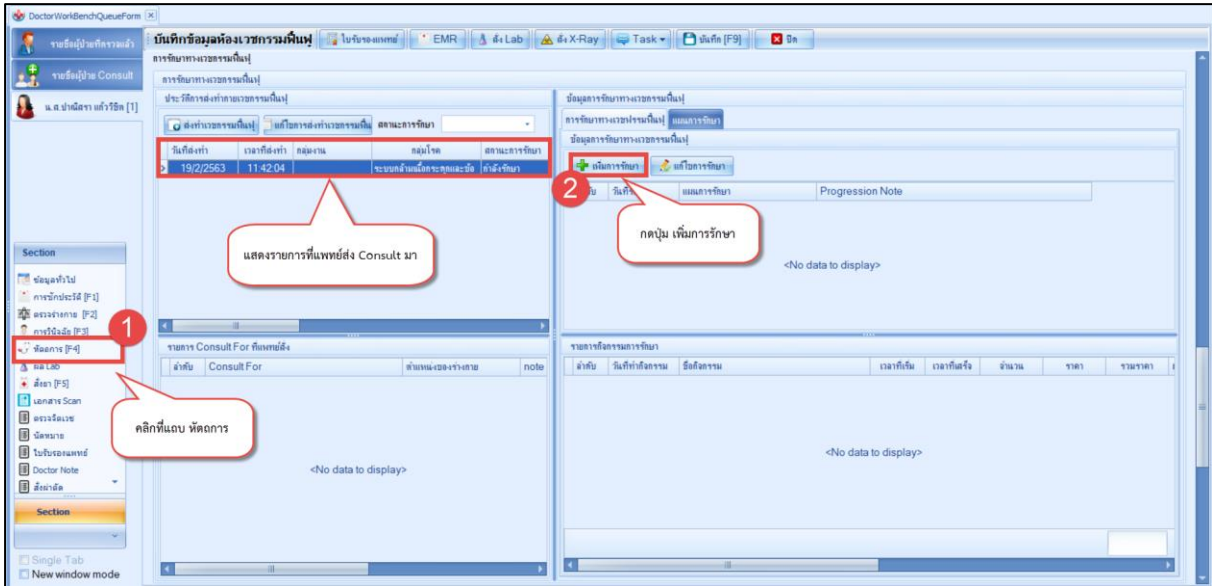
DoctorWorkBenchQueueForm

รายชื่อผู้ป่วยที่ตรวจแล้ว
รายชื่อผู้ป่วย Consult
น.ส.ปาณิสรา แก้วใจ [1]

บันทึกข้อมูลห้องเวชกรรมฟื้นฟู | ใบรับรองแพทย์ | EMR | สั่ง Lab | สั่ง X-Ray | Task | บันทึก [F9] | ปิด

การรักษาทางเวชกรรมฟื้นฟู
การรักษาทางเวชกรรมฟื้นฟู
ประวัติการส่งทำกายเวชกรรมฟื้นฟู
ส่งทำเวชกรรมฟื้นฟู | แก้ไขการส่งทำเวชกรรมฟื้นฟู | สถานะการรักษา

| วันที่ส่งทำ | เวลาที่ส่งทำ | กลุ่มงาน | กลุ่มโรค | สถานะการรักษา |
|---|---|---|---|---|
| 19/2/2563 | 11:42:04 | | ระบบกล้ามเนื้อกระดูกและข้อ | กำลังรักษา |

แสดงรายการที่แพทย์ส่ง Consult มา

รายการ Consult For ที่แพทย์สั่ง
| ลำดับ | Consult For | ตำแหน่งของร่างกาย | note |
|---|---|---|---|

<No data to display>

ข้อมูลการรักษาทางเวชกรรมฟื้นฟู
การรักษาทางเวชกรรมฟื้นฟู | แผนการรักษา
ข้อมูลการรักษาทางเวชกรรมฟื้นฟู
เพิ่มการรักษา | แก้ไขการรักษา

| ลำดับ | วันที่ | แผนการรักษา | Progression Note |
|---|---|---|---|

2
กดปุ่ม เพิ่มการรักษา

<No data to display>

รายการกิจกรรมการรักษา
| ลำดับ | วันที่ทำกิจกรรม | ชื่อกิจกรรม | เวลาที่เริ่ม | เวลาที่เสร็จ | จำนวน | ราคา | รวมราคา |
|---|---|---|---|---|---|---|---|

<No data to display>

Section
ข้อมูลทั่วไป
การซักประวัติ [F1]
ตรวจร่างกาย [F2]
การวินิจฉัย [F3]
1
หัตถการ [F4]
ผล Lab
สั่งยา [F5]
เอกสาร Scan
ตรวจจิตเวช
นัดหมาย
ใบรับรองแพทย์
Doctor Note
สั่งผ่าตัด

คลิกที่แถบ หัตถการ

Section
Single Tab
New window mode